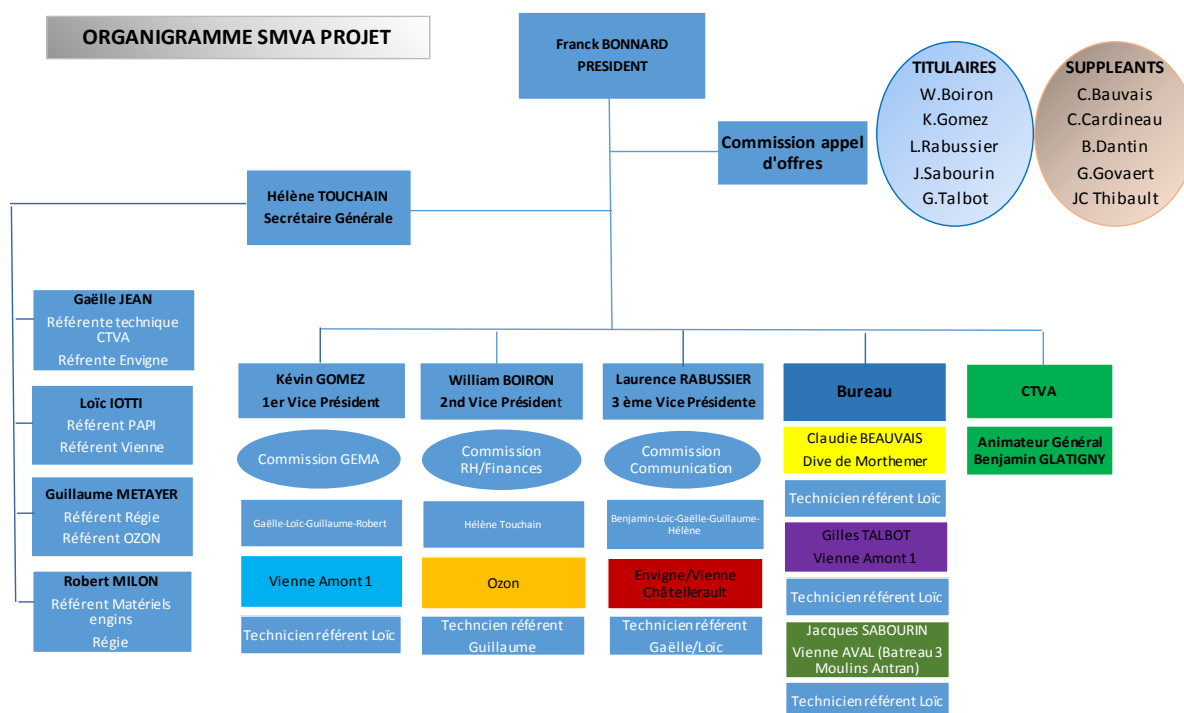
ORGANIGRAMME SMVA PROJET

Franck BONNARD
PRESIDENT

Commission appel d'offres

TITULAIRES
W.Boiron
K.Gomez
L.Rabussier
J.Sabourin
G.Talbot

SUPPLEANTS
C.Bauvais
C.Cardineau
B.Dantin
G.Govaert
JC Thibault

Hélène TOUCHAIN
Secrétaire Générale

Gaëlle JEAN
Référente technique CTVA
Réfrente Envigne

Loïc IOTTI
Référent PAPI
Référent Vienne

Guillaume METAYER
Référent Régie
Référent OZON

Robert MILON
Référent Matériels engins
Régie

Kévin GOMEZ
1er Vice Président

Commission GEMA

Gaëlle-Loïc-Guillaume-Robert

Vienne Amont 1

Technicien référent Loïc

William BOIRON
2nd Vice Président

Commission RH/Finances

Hélène Touchain

Ozon

Techncien référent Guillaume

Laurence RABUSSIER
3 ème Vice Présidente

Commission Communication

Benjamin-Loïc-Gaëlle-Guillaume-Hélène

Envigne/Vienne Châtellerault

Technicien référent Gaëlle/Loïc

Bureau

Claudie BEAUVAIS
Dive de Morthemer

Technicien référent Loïc

Gilles TALBOT
Vienne Amont 1

Technicien référent Loïc

Jacques SABOURIN
Vienne AVAL (Batreau 3 Moulins Antran)

Technicien référent Loïc

CTVA

Animateur Général
Benjamin GLATIGNY